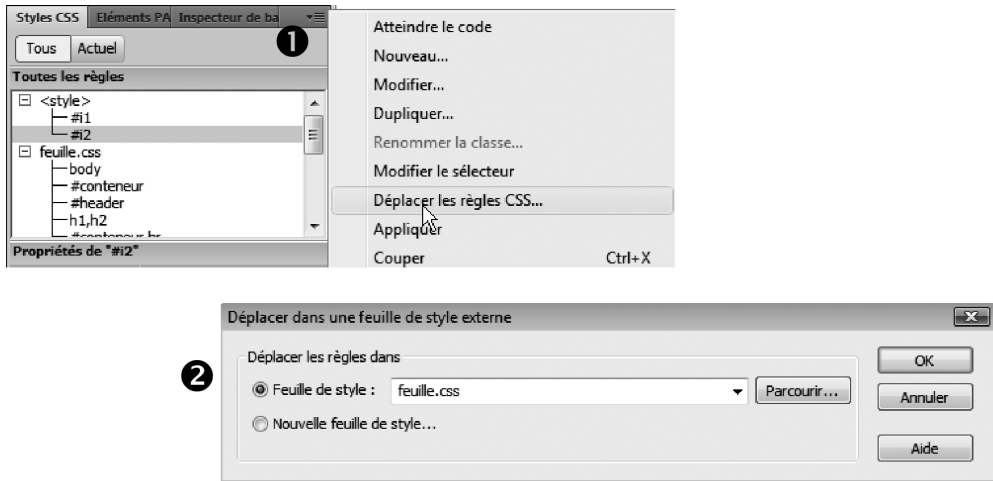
Styles CSS | Eléments PA | Inspecteur de ba

❶

Tous | Actuel

Toutes les règles

<style>
#i1
#i2
feuille.css
body
#conteneur
#header
h1,h2
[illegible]

Propriétés de "#i2"

Atteindre le code
Nouveau...
Modifier...
Dupliquer...
Renommer la classe...
Modifier le sélecteur
Déplacer les règles CSS...
Appliquer
Couper Ctrl+X

Déplacer dans une feuille de style externe

❷

Déplacer les règles dans

Feuille de style : feuille.css Parcourir...

Nouvelle feuille de style...

OK

Annuler

Aide